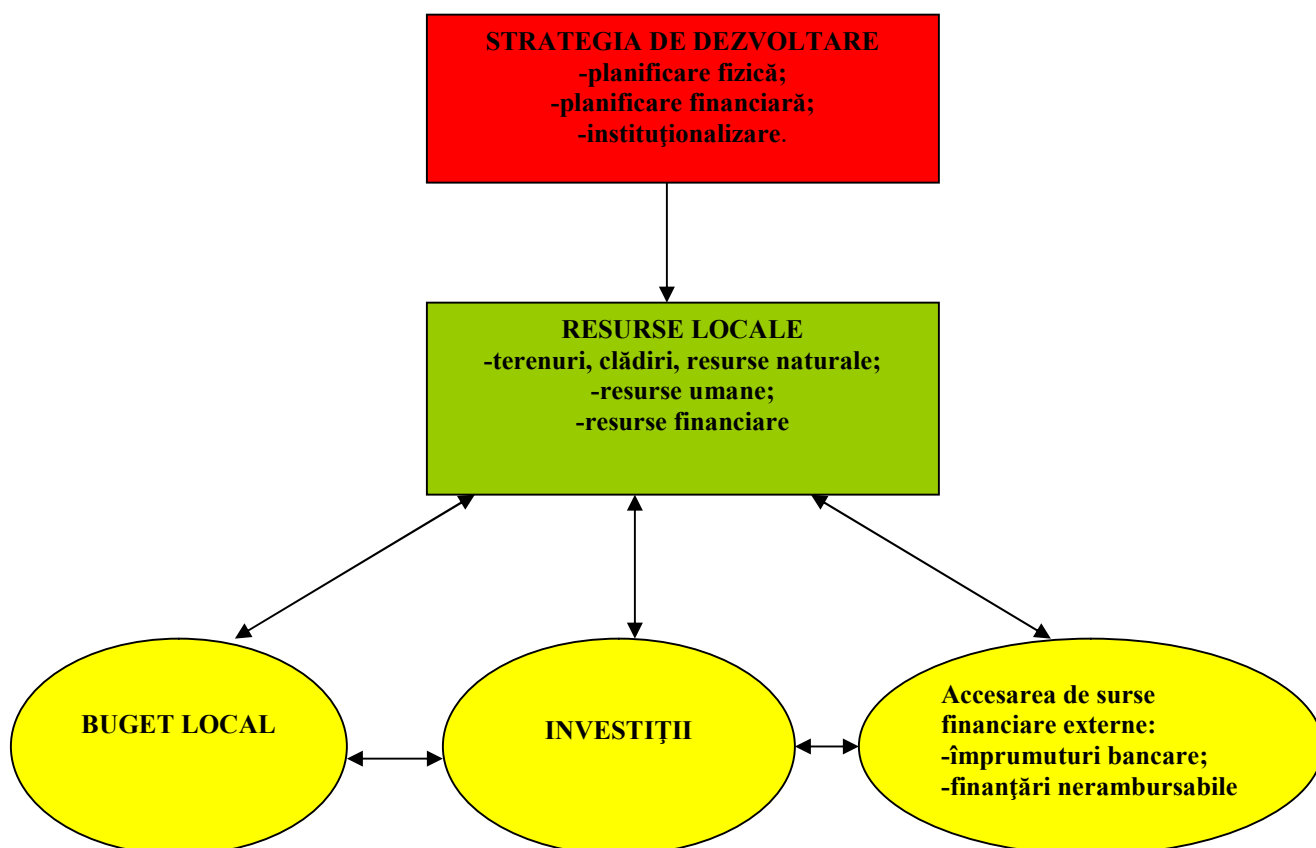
STRATEGIA DE DEZVOLTARE
-planificare fizică;
-planificare financiară;
-instituţionalizare.

RESURSE LOCALE
-terenuri, clădiri, resurse naturale;
-resurse umane;
-resurse financiare

BUGET LOCAL

INVESTIŢII

Accesarea de surse financiare externe:
-împrumuturi bancare;
-finanţări nerambursabile